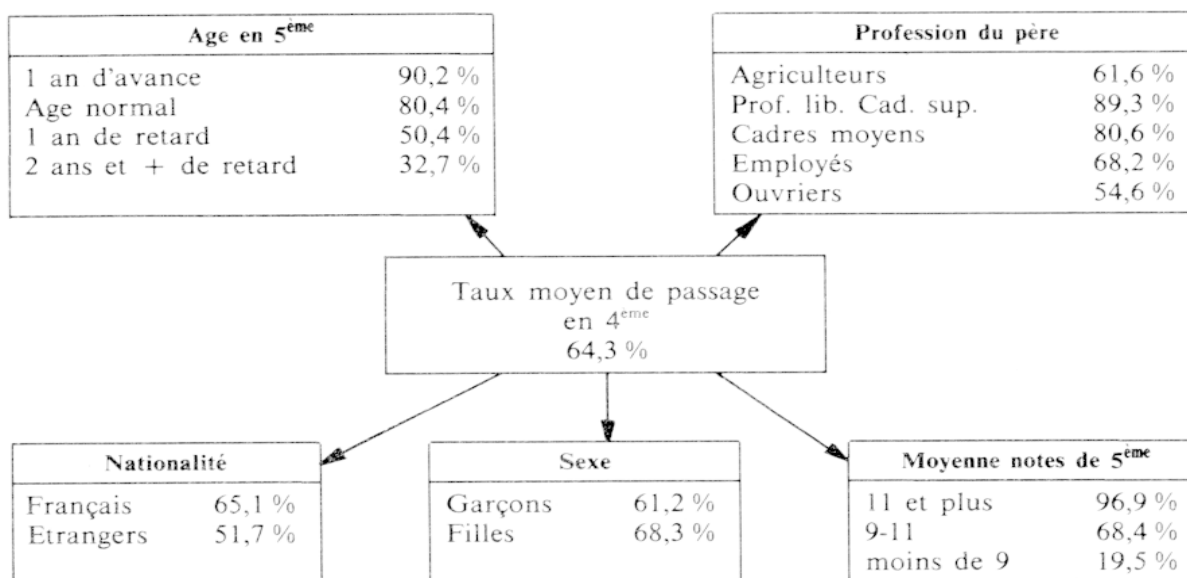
Age en 5$^{ème}$

1 an d'avance 90,2 %
Age normal 80,4 %
1 an de retard 50,4 %
2 ans et + de retard 32,7 %

Profession du père

Agriculteurs 61,6 %
Prof. lib. Cad. sup. 89,3 %
Cadres moyens 80,6 %
Employés 68,2 %
Ouvriers 54,6 %

Taux moyen de passage en 4$^{ème}$
64,3 %

Nationalité

Français 65,1 %
Etrangers 51,7 %

Sexe

Garçons 61,2 %
Filles 68,3 %

Moyenne notes de 5$^{ème}$

11 et plus 96,9 %
9-11 68,4 %
moins de 9 19,5 %